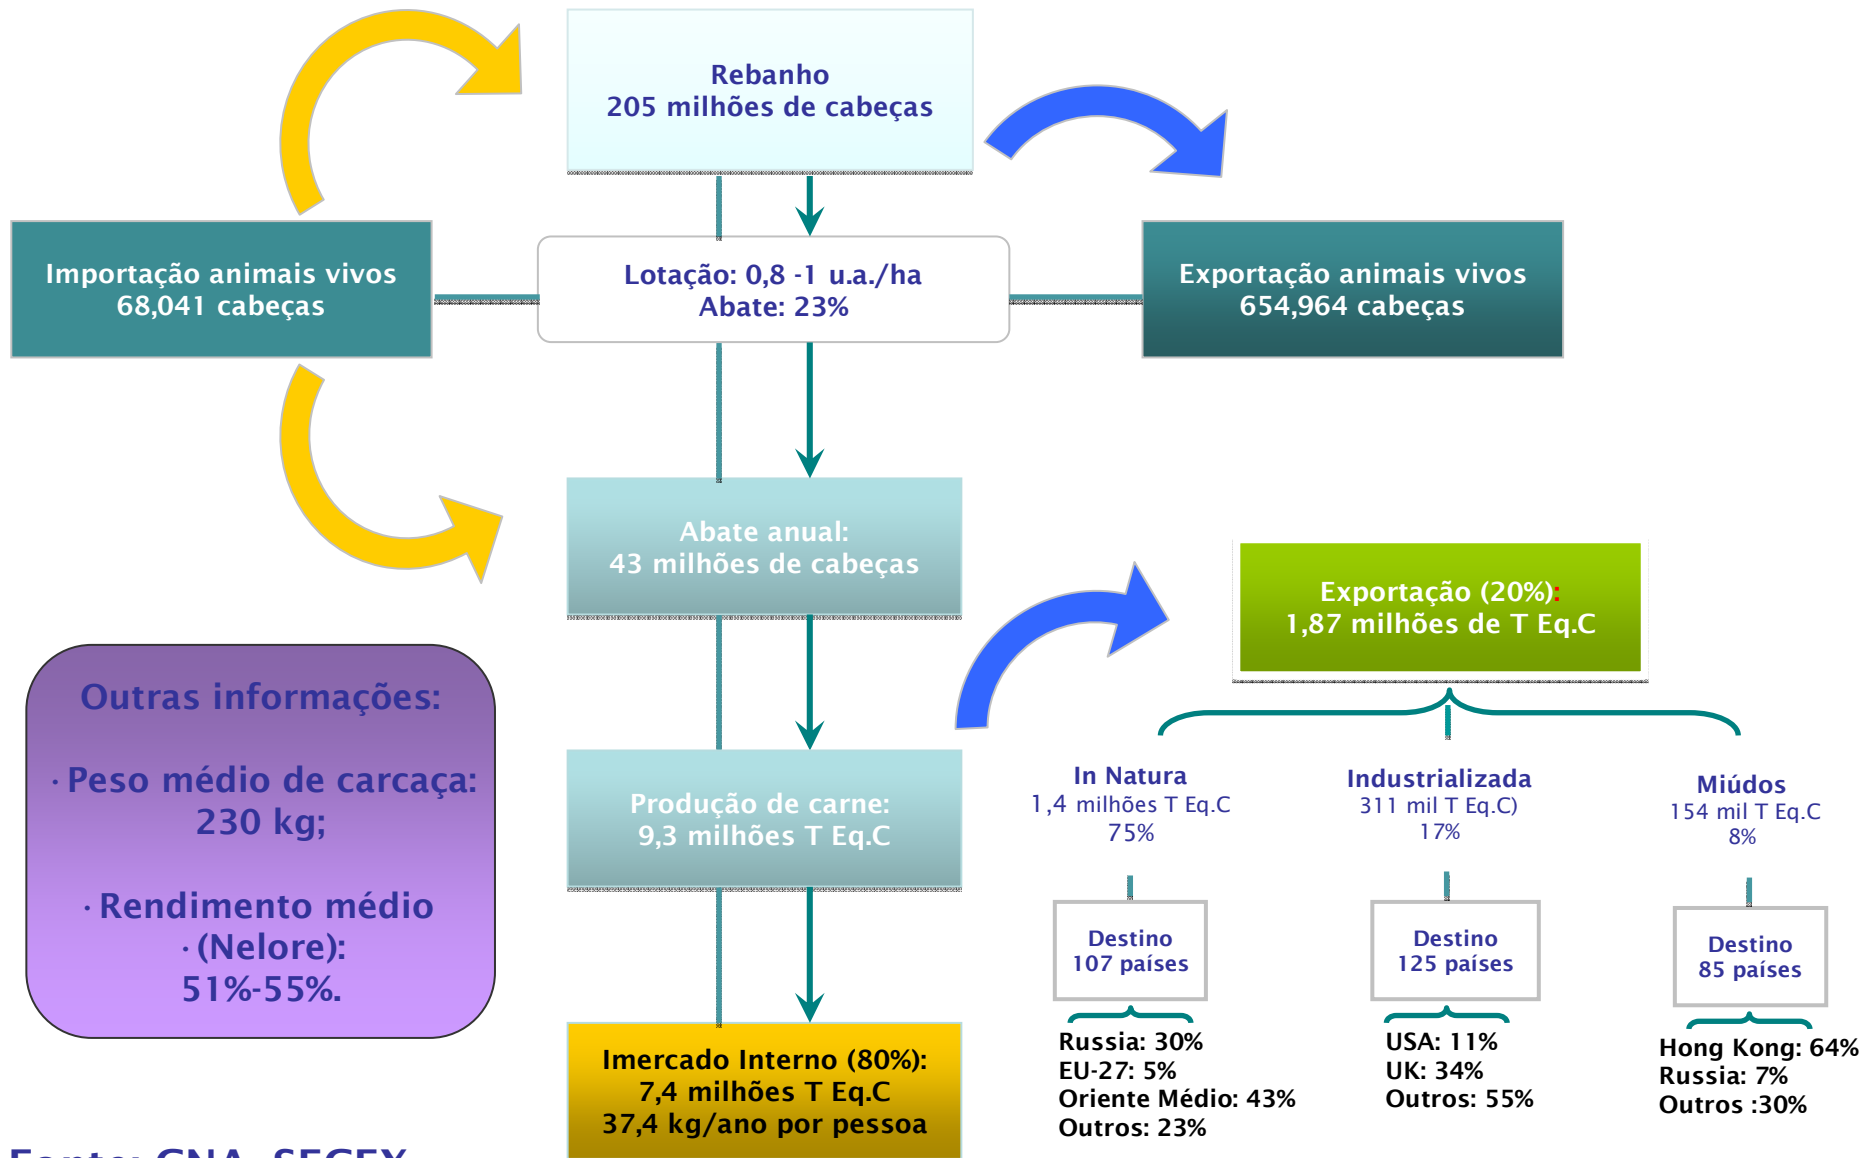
Rebanho
205 milhões de cabeças

Importação animais vivos
68,041 cabeças

Lotação: 0,8 -1 u.a./ha
Abate: 23%

Exportação animais vivos
654,964 cabeças

Abate anual:
43 milhões de cabeças

Exportação (20%):
1,87 milhões de T Eq.C

Outras informações:

· Peso médio de carcaça: 230 kg;

· Rendimento médio
· (Nelore):
51%-55%.

Produção de carne:
9,3 milhões T Eq.C

In Natura
1,4 milhões T Eq.C
75%

Industrializada
311 mil T Eq.C)
17%

Miúdos
154 mil T Eq.C
8%

Destino
107 países

Destino
125 países

Destino
85 países

Russia: 30%
EU-27: 5%
Oriente Médio: 43%
Outros: 23%

USA: 11%
UK: 34%
Outros: 55%

Hong Kong: 64%
Russia: 7%
Outros :30%

Imercado Interno (80%):
7,4 milhões T Eq.C
37,4 kg/ano por pessoa

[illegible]